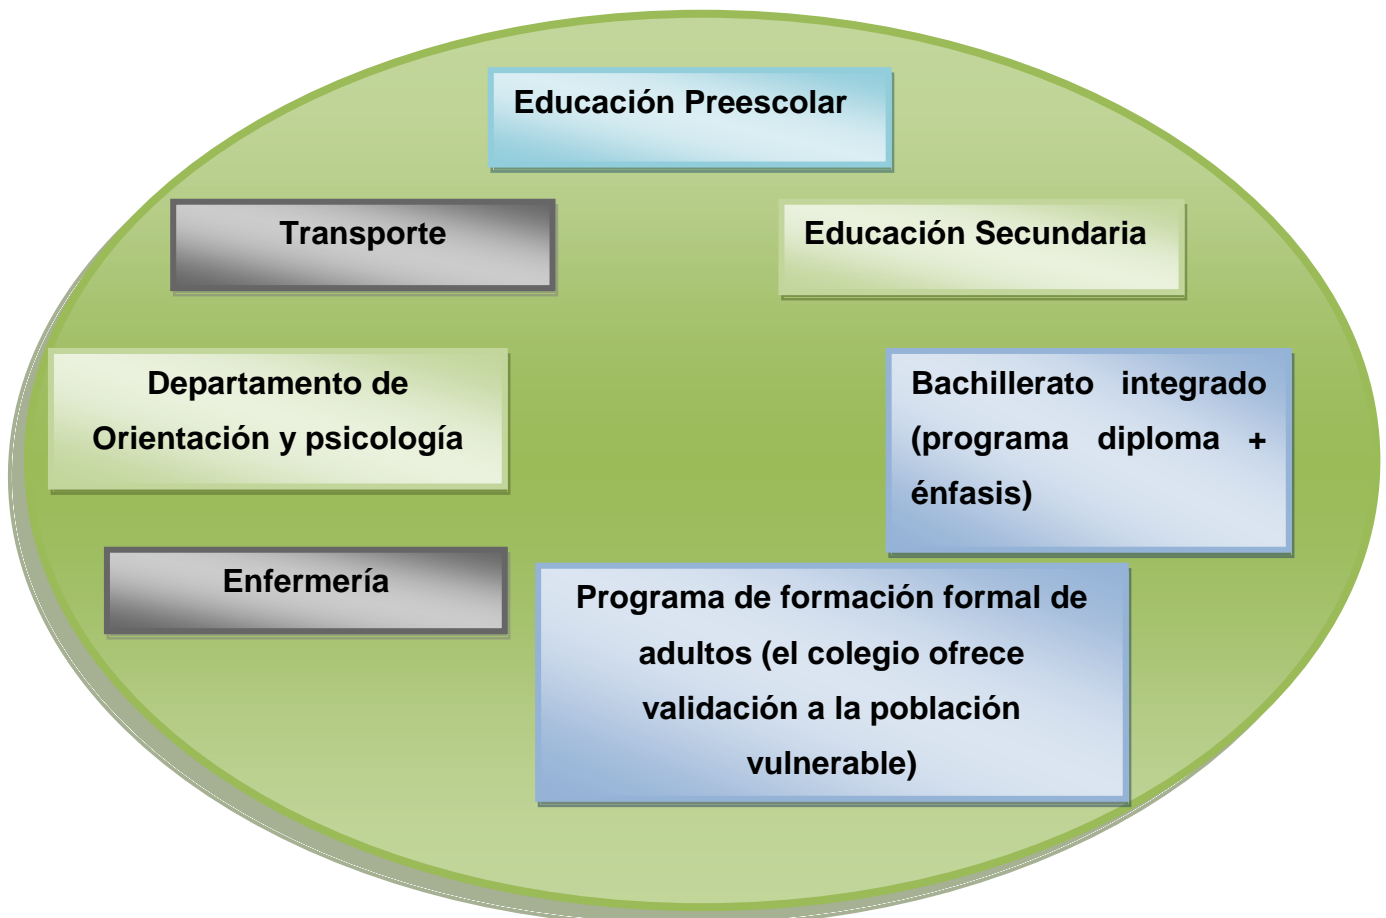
Educación Preescolar

Transporte

Educación Secundaria

Departamento de Orientación y psicología

Bachillerato integrado (programa diploma + énfasis)

Enfermería

Programa de formación formal de adultos (el colegio ofrece validación a la población vulnerable)